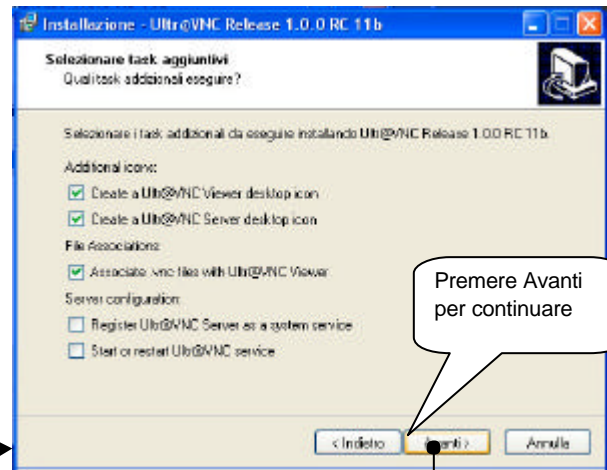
Installazione - Ultr@VNC Release 1.0.0 RC 11b

Selezionare task aggiuntivi
Quali task addizionali eseguire?

Selezionare i task addizionali da eseguire installando Ultr@VNC Release 1.0.0 RC 11b.

Additional icons:

Create a Ultr@VNC Viewer desktop icon

Create a Ultr@VNC Server desktop icon

File Associations:

Associate .vnc files with Ultr@VNC Viewer

Server configuration:

Register Ultr@VNC Server as a system service

Start or restart Ultr@VNC service

Premere Avanti per continuare

< Indietro

Avanti >

Annulla